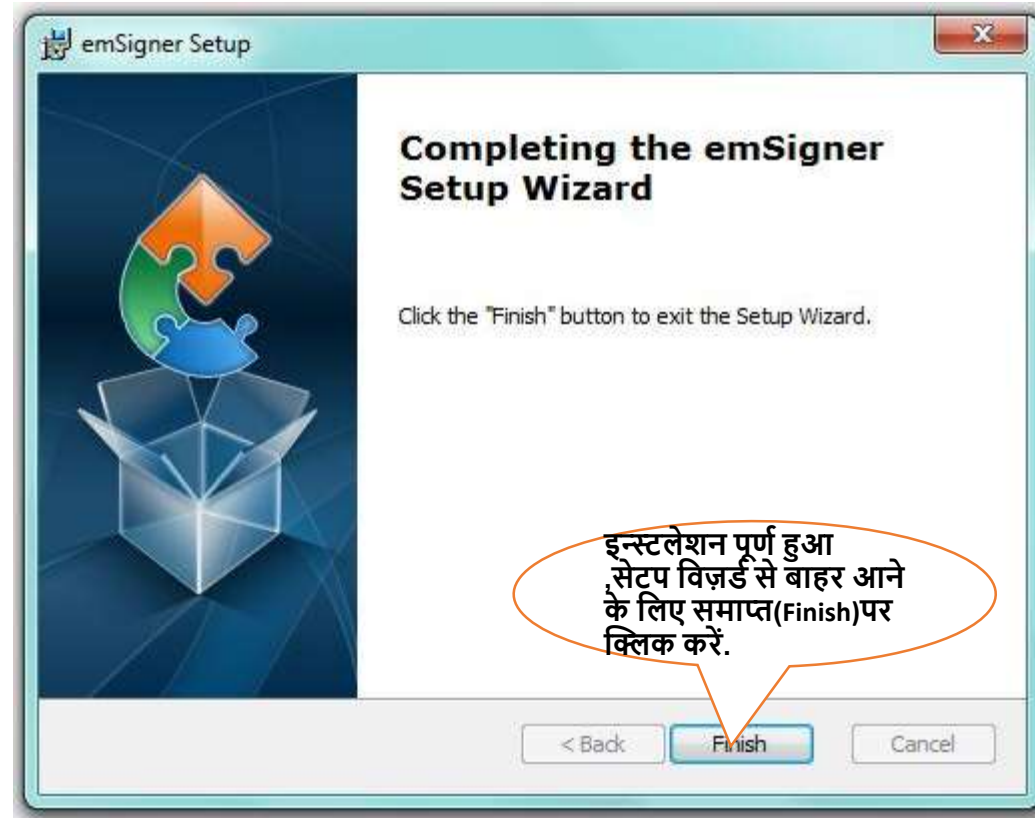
emSigner Setup

Completing the emSigner Setup Wizard

Click the "Finish" button to exit the Setup Wizard.

इन्स्टलेशन पूर्ण हुआ ,सेटप विज़र्ड से बाहर आने के लिए समाप्त(Finish)पर क्लिक करें.

< Back

Finish

Cancel